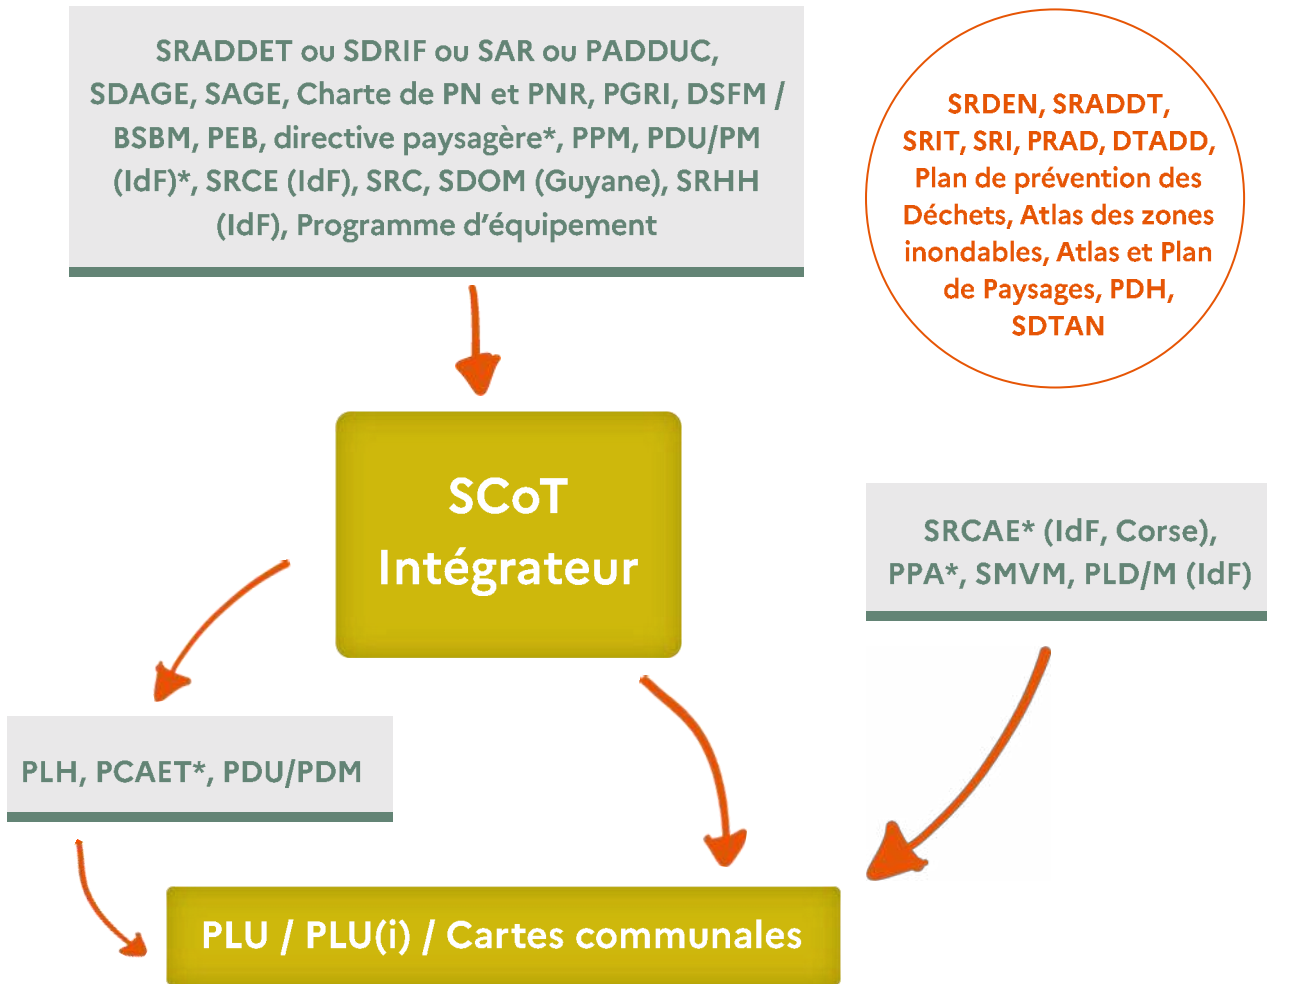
SRADDET ou SDRIF ou SAR ou PADDUC, SDAGE, SAGE, Charte de PN et PNR, PGRI, DSFM / BSBM, PEB, directive paysagère*, PPM, PDU/PM (IdF)*, SRCE (IdF), SRC, SDOM (Guyane), SRHH (IdF), Programme d'équipement

SRDEN, SRADDT, SRIT, SRI, PRAD, DTADD, Plan de prévention des Déchets, Atlas des zones inondables, Atlas et Plan de Paysages, PDH, SDTAN

SCoT Intégrateur

SRCAE* (IdF, Corse), PPA*, SMVM, PLD/M (IdF)

PLH, PCAET*, PDU/PDM

PLU / PLU(i) / Cartes communales